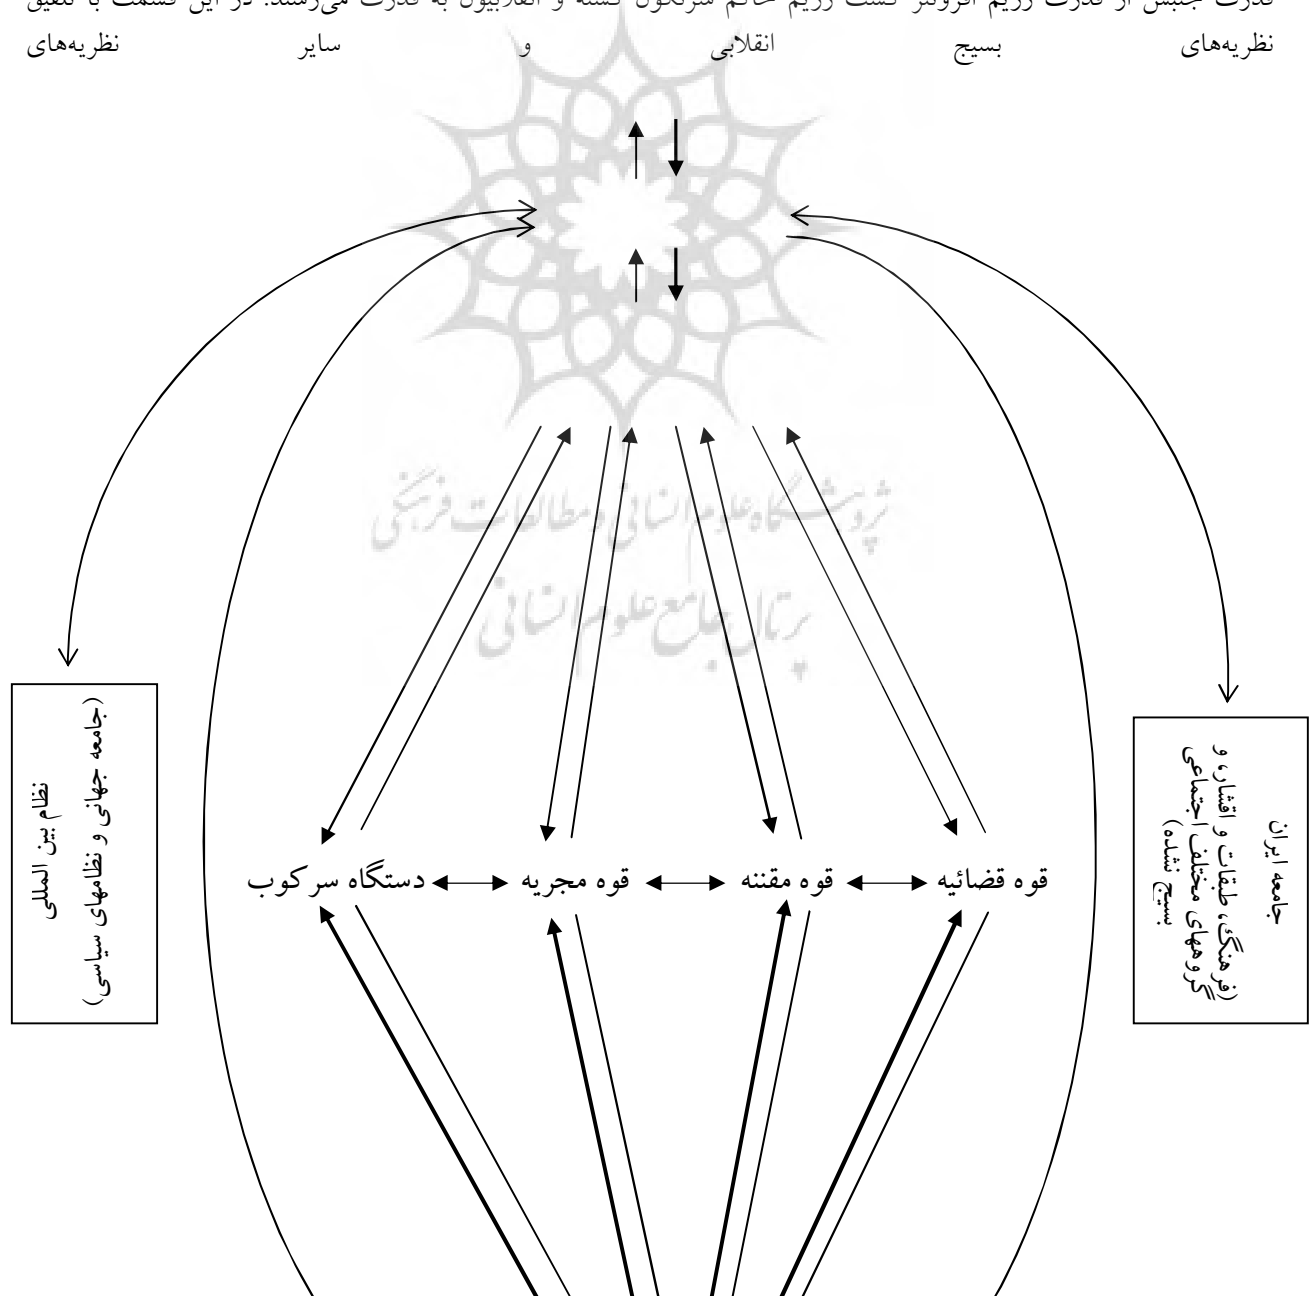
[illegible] جنبش از قدرت رژیم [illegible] رژیم حاکم سرنگون گشته و انقلابیون به قدرت می‌رسند. در این قسمت با تلفیق نظریه‌های بسیج انقلابی و سایر نظریه‌های

نظام بین المللی
(جامعه جهانی و نظامهای سیاسی)

جامعه ایران
(فرهنگ، طبقات و اقشار، و گروههای مختلف اجتماعی بسیج نشده)

دستگاه سرکوب
قوه مجریه
قوه مقننه
قوه قضائیه

پژوهشگاه علوم انسانی و مطالعات فرهنگی
پرتال جامع علوم انسانی